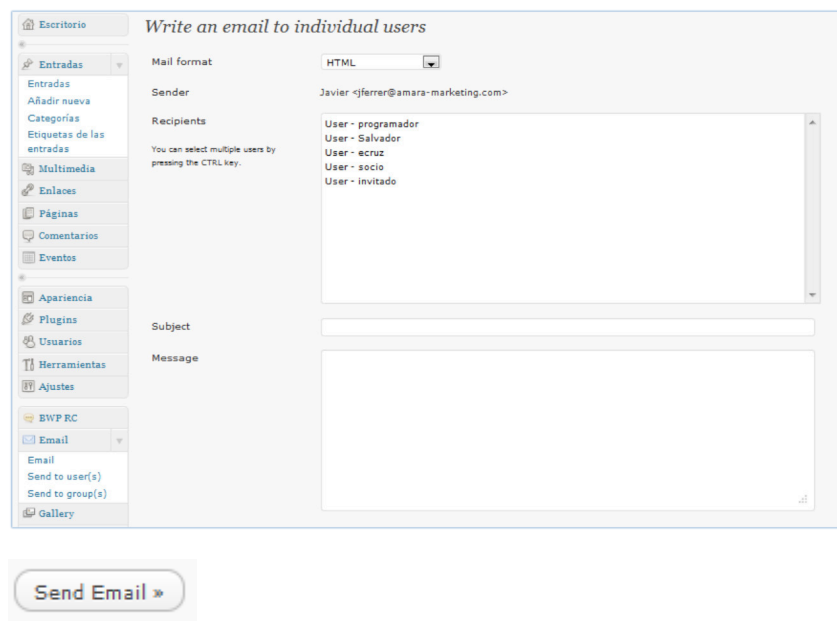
Escritorio

Entradas
Entradas
Añadir nueva
Categorías
Etiquetas de las entradas
Multimedia
Enlaces
Páginas
Comentarios
Eventos

Apariencia
Plugins
Usuarios
Herramientas
Ajustes

BWP RC
Email
Email
Send to user(s)
Send to group(s)
Gallery

Write an email to individual users

Mail format
HTML

Sender
Javier <jferrer@amara-marketing.com>

Recipients
You can select multiple users by pressing the CTRL key.
User - programador
User - Salvador
User - ecruz
User - socio
User - invitado

Subject

Message

Send Email »